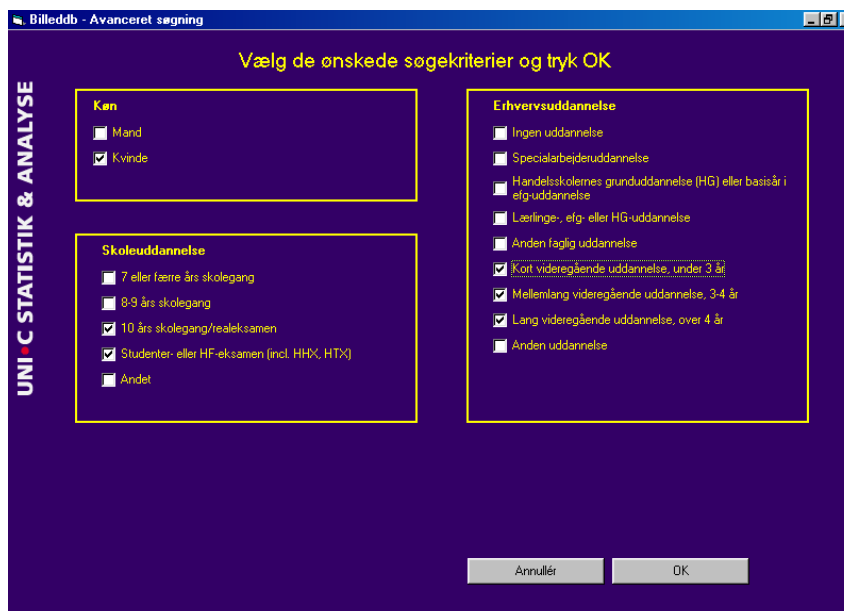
Billeddb - Avanceret søgning

UNI•C STATISTIK & ANALYSE

Vælg de ønskede søgekriterier og tryk OK

Køn

Mand

Kvinde

Skoleuddannelse

7 eller færre års skolegang

8-9 års skolegang

10 års skolegang/realeksamen

Studenter- eller HF-eksamen (incl. HHX, HTX)

Andet

Erhvervsuddannelse

Ingen uddannelse

Specialarbejderuddannelse

Handelsskolernes grunduddannelse (HG) eller basisår i efg-uddannelse

Lærlinge-, efg- eller HG-uddannelse

Anden faglig uddannelse

Kort videregående uddannelse, under 3 år

Mellemlang videregående uddannelse, 3-4 år

Lang videregående uddannelse, over 4 år

Anden uddannelse

Annullér

OK